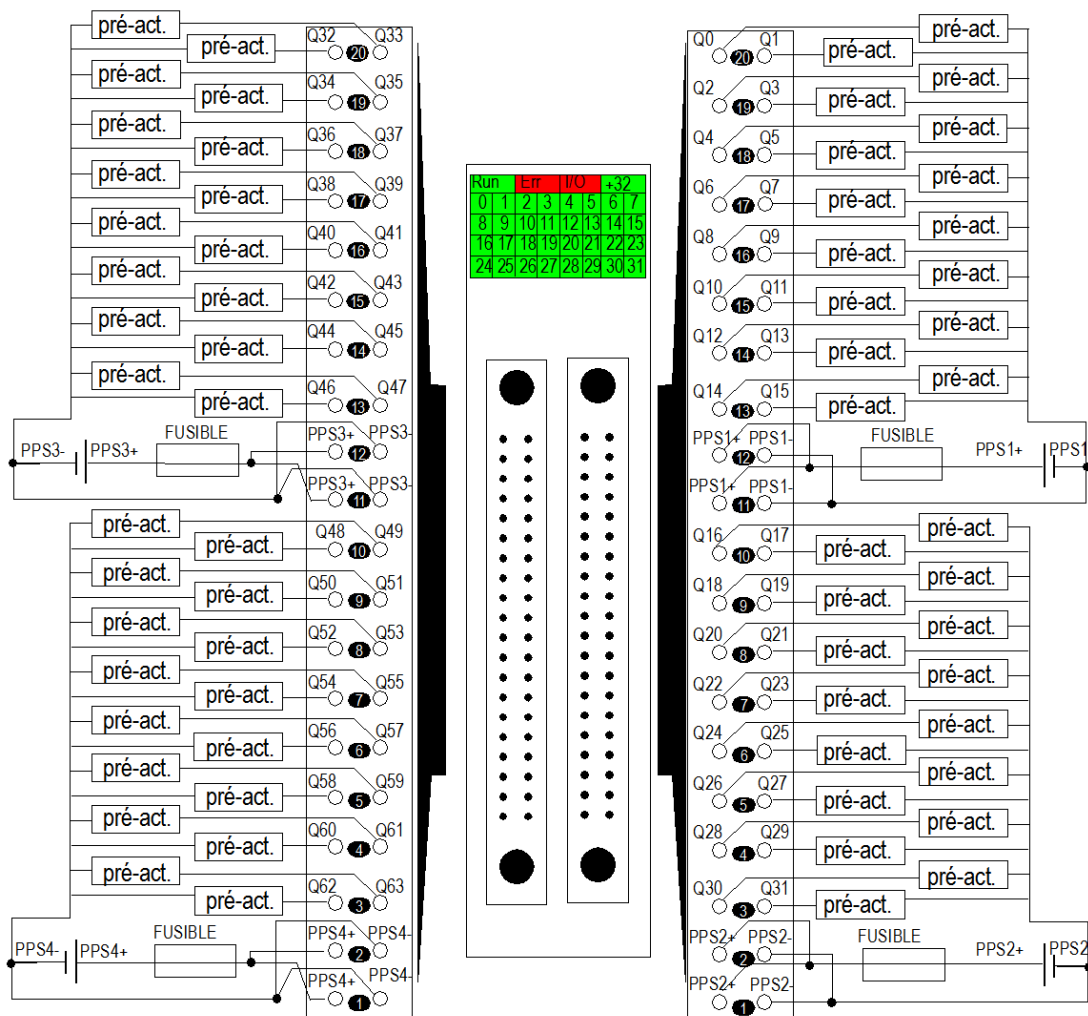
pré-act.
pré-act.
Q32 Q33
20
pré-act.
pré-act.
Q34 Q35
19
pré-act.
pré-act.
Q36 Q37
18
pré-act.
pré-act.
Q38 Q39
17
pré-act.
pré-act.
Q40 Q41
16
pré-act.
pré-act.
Q42 Q43
15
pré-act.
pré-act.
Q44 Q45
14
pré-act.
pré-act.
Q46 Q47
13
PPS3- PPS3+ FUSIBLE PPS3+ PPS3-
12
PPS3+ PPS3-
11
pré-act.
pré-act.
Q48 Q49
10
pré-act.
pré-act.
Q50 Q51
9
pré-act.
pré-act.
Q52 Q53
8
pré-act.
pré-act.
Q54 Q55
7
pré-act.
pré-act.
Q56 Q57
6
pré-act.
pré-act.
Q58 Q59
5
pré-act.
pré-act.
Q60 Q61
4
pré-act.
pré-act.
Q62 Q63
3
PPS4- PPS4+ FUSIBLE PPS4+ PPS4-
2
PPS4+ PPS4-
1

| Run | | Err | | I/O | | +32 | |
|---|---|---|---|---|---|---|---|
| 0 | 1 | 2 | 3 | 4 | 5 | 6 | 7 |
| 8 | 9 | 10 | 11 | 12 | 13 | 14 | 15 |
| 16 | 17 | 18 | 19 | 20 | 21 | 22 | 23 |
| 24 | 25 | 26 | 27 | 28 | 29 | 30 | 31 |

Q0 Q1
20
pré-act.
pré-act.
Q2 Q3
19
pré-act.
pré-act.
Q4 Q5
18
pré-act.
pré-act.
Q6 Q7
17
pré-act.
pré-act.
Q8 Q9
16
pré-act.
pré-act.
Q10 Q11
15
pré-act.
pré-act.
Q12 Q13
14
pré-act.
pré-act.
Q14 Q15
13
pré-act.
pré-act.
PPS1+ PPS1- FUSIBLE PPS1+ PPS1
12
PPS1+ PPS1-
11
Q16 Q17
10
pré-act.
pré-act.
Q18 Q19
9
pré-act.
pré-act.
Q20 Q21
8
pré-act.
pré-act.
Q22 Q23
7
pré-act.
pré-act.
Q24 Q25
6
pré-act.
pré-act.
Q26 Q27
5
pré-act.
pré-act.
Q28 Q29
4
pré-act.
pré-act.
Q30 Q31
3
pré-act.
pré-act.
PPS2+ PPS2- FUSIBLE PPS2+ PPS2
2
PPS2+ PPS2-
1